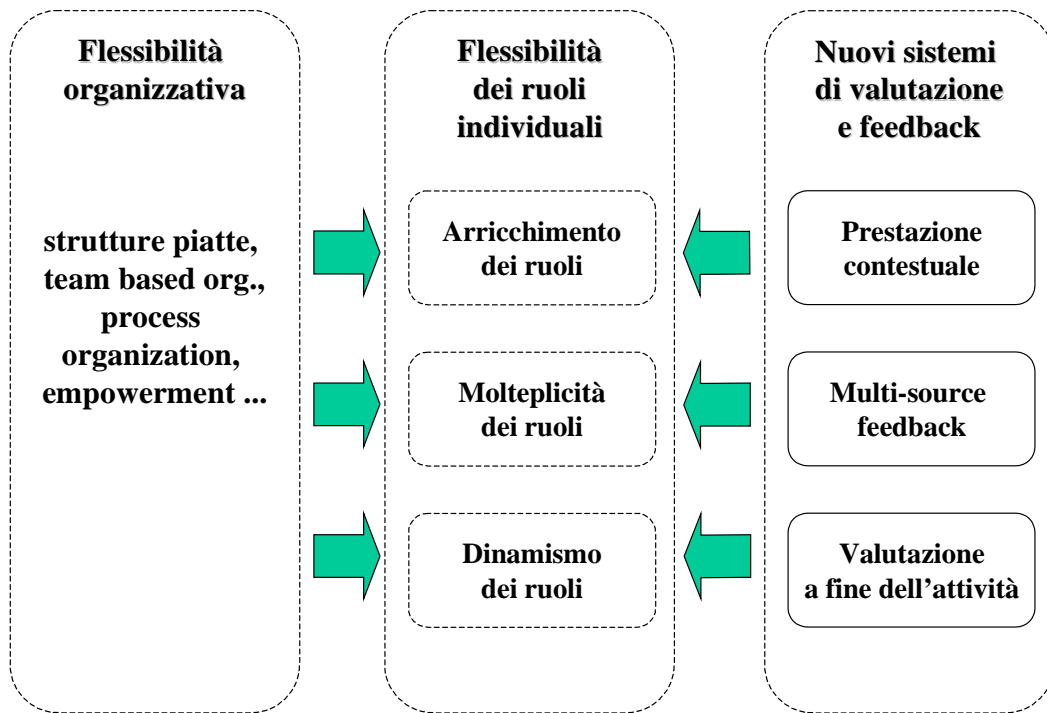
Flessibilità organizzativa

strutture piatte, team based org., process organization, empowerment ...

Flessibilità dei ruoli individuali

Arricchimento dei ruoli

Molteplicità dei ruoli

Dinamismo dei ruoli

Nuovi sistemi di valutazione e feedback

Prestazione contestuale

Multi-source feedback

Valutazione a fine dell’attività